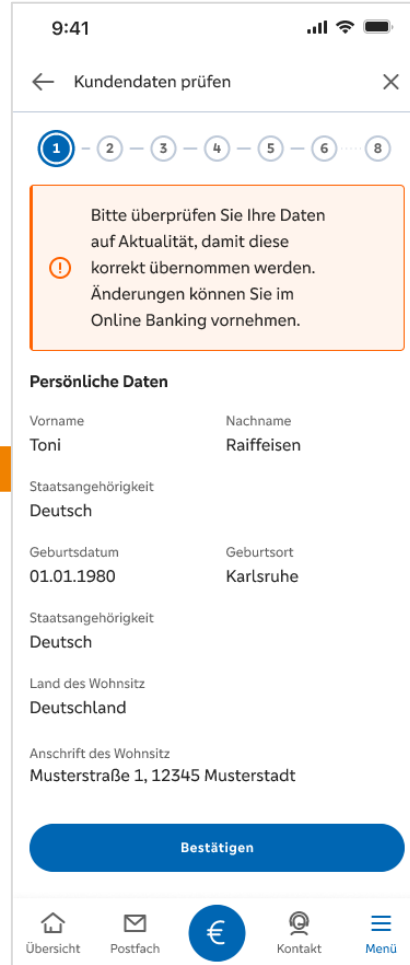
9:41

Kundendaten prüfen

1 2 3 4 5 6 8

Bitte überprüfen Sie Ihre Daten auf Aktualität, damit diese korrekt übernommen werden. Änderungen können Sie im Online Banking vornehmen.

Persönliche Daten

| Vorname | Nachname |
|---|---|
| Toni | Raiffeisen |

Staatsangehörigkeit
Deutsch

| Geburtsdatum | Geburtsort |
|---|---|
| 01.01.1980 | Karlsruhe |

Staatsangehörigkeit
Deutsch

Land des Wohnsitz
Deutschland

Anschrift des Wohnsitz
Musterstraße 1, 12345 Musterstadt

Bestätigen

Übersicht Postfach € Kontakt Menü